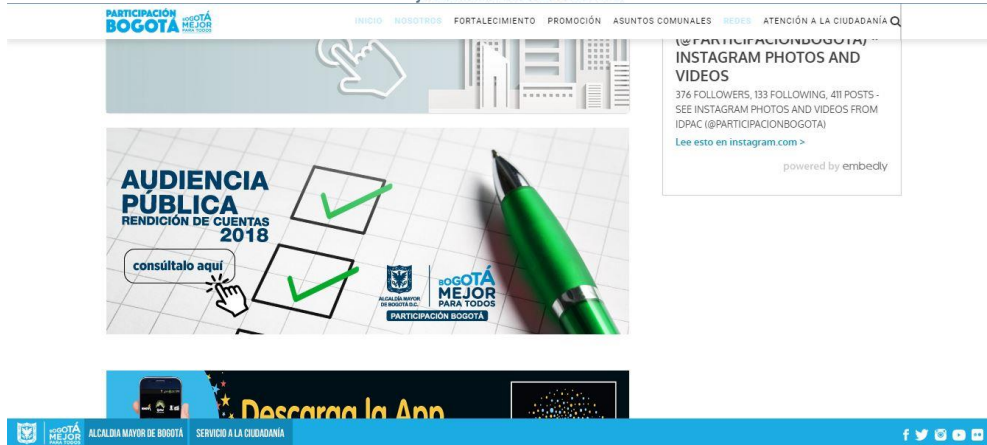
PARTICIPACIÓN BOGOTÁ BOGOTÁ MEJOR PARA TODOS

INICIO NOSOTROS FORTALECIMIENTO PROMOCIÓN ASUNTOS COMUNALES REDES ATENCIÓN A LA CIUDADANÍA

(@PARTICIPACIONBOGOTA) • INSTAGRAM PHOTOS AND VIDEOS

376 FOLLOWERS, 133 FOLLOWING, 411 POSTS - SEE INSTAGRAM PHOTOS AND VIDEOS FROM IDPAC (@PARTICIPACIONBOGOTA)

Lee esto en instagram.com >

powered by embedly

AUDIENCIA PÚBLICA RENDICIÓN DE CUENTAS 2018

consúltalo aquí

ALCALDÍA MAYOR DE BOGOTÁ D.C. BOGOTÁ MEJOR PARA TODOS PARTICIPACIÓN BOGOTÁ

Descarga la App

BOGOTÁ MEJOR PARA TODOS ALCALDIA MAYOR DE BOGOTÁ SERVICIO A LA CIUDADANÍA